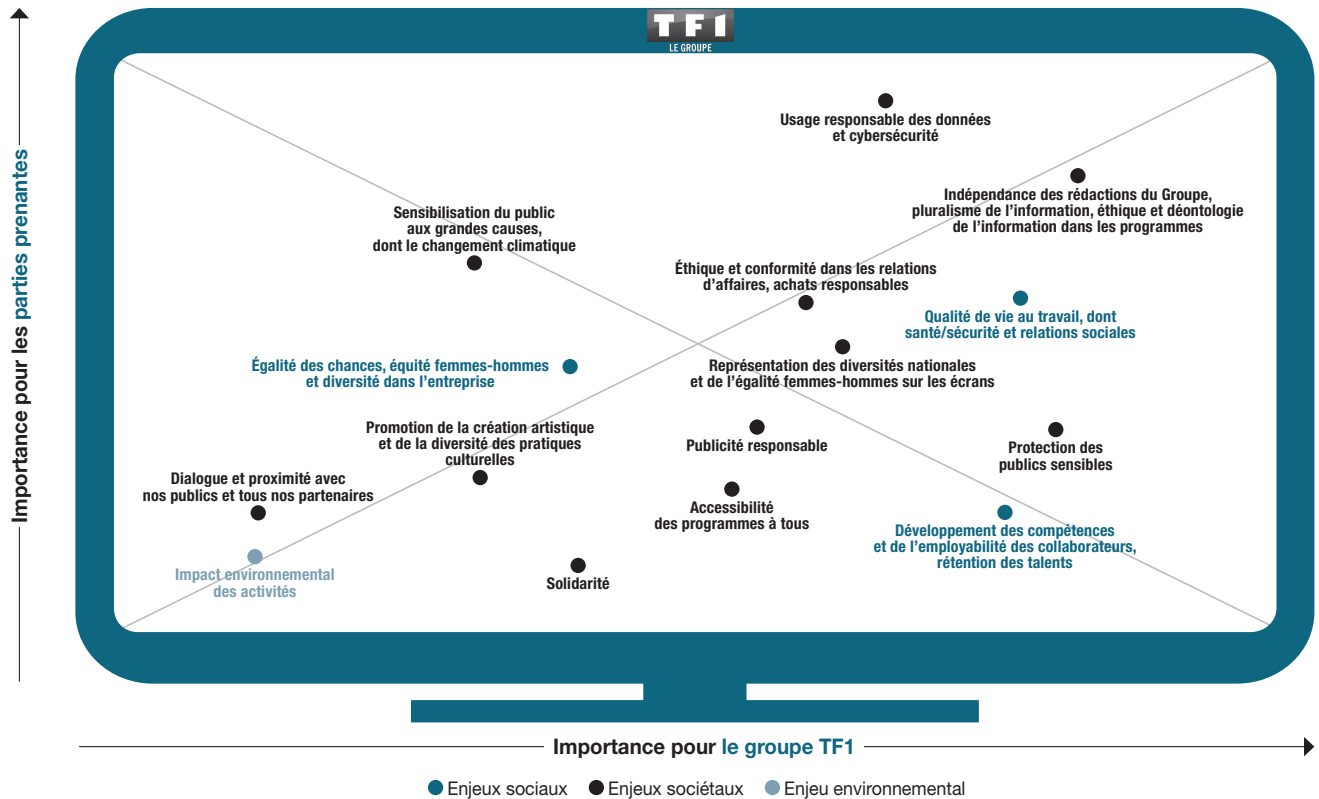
TF1
LE GROUPE

Importance pour les parties prenantes

Usage responsable des données et cybersécurité

Indépendance des rédactions du Groupe, pluralisme de l'information, éthique et déontologie de l'information dans les programmes

Sensibilisation du public aux grandes causes, dont le changement climatique

Éthique et conformité dans les relations d'affaires, achats responsables

Qualité de vie au travail, dont santé/sécurité et relations sociales

Égalité des chances, équité femmes-hommes et diversité dans l'entreprise

Représentation des diversités nationales et de l'égalité femmes-hommes sur les écrans

Promotion de la création artistique et de la diversité des pratiques culturelles

Publicité responsable

Protection des publics sensibles

Dialogue et proximité avec nos publics et tous nos partenaires

Accessibilité des programmes à tous

Développement des compétences et de l'employabilité des collaborateurs, rétention des talents

Impact environnemental des activités

Solidarité

Importance pour le groupe TF1

Enjeux sociaux Enjeux sociétaux Enjeu environnemental